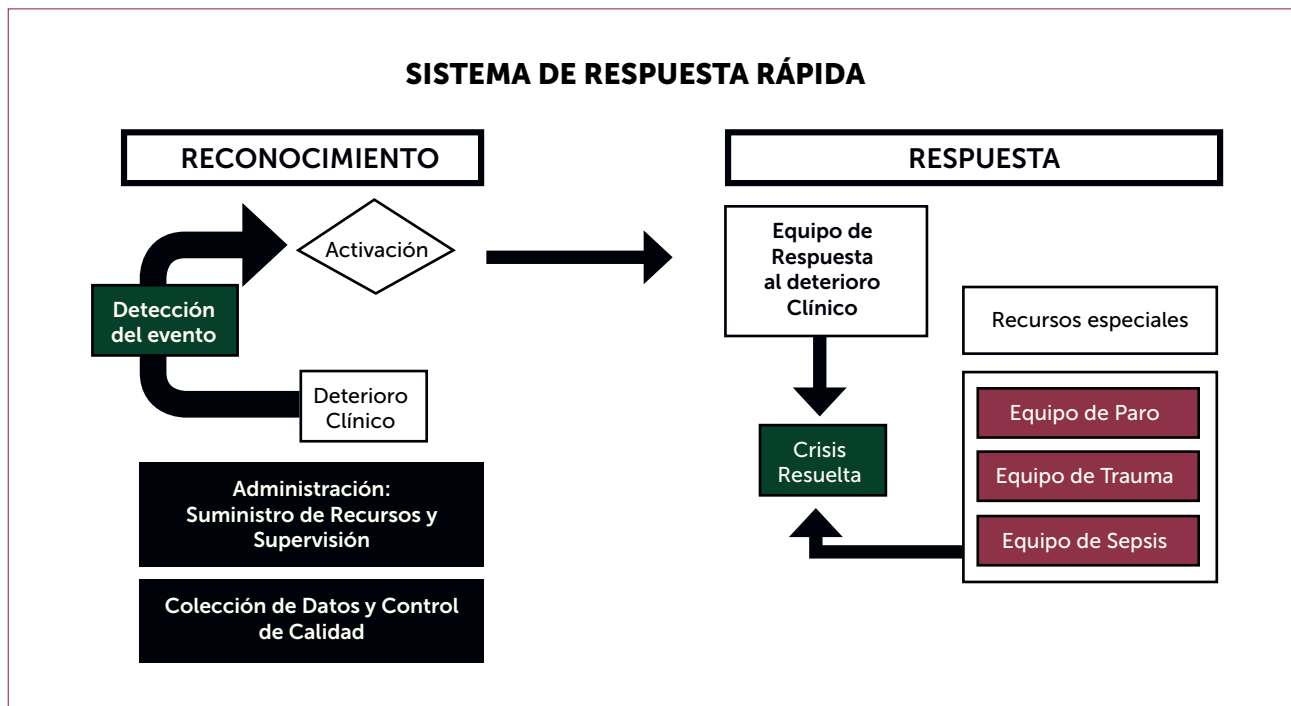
SISTEMA DE RESPUESTA RÁPIDA

RECONOCIMIENTO

Activación

Detección del evento

Deterioro Clínico

Administración: Suministro de Recursos y Supervisión

Colección de Datos y Control de Calidad

RESPUESTA

Equipo de Respuesta al deterioro Clínico

Recursos especiales

Crisis Resuelta

Equipo de Paro

Equipo de Trauma

Equipo de Sepsis